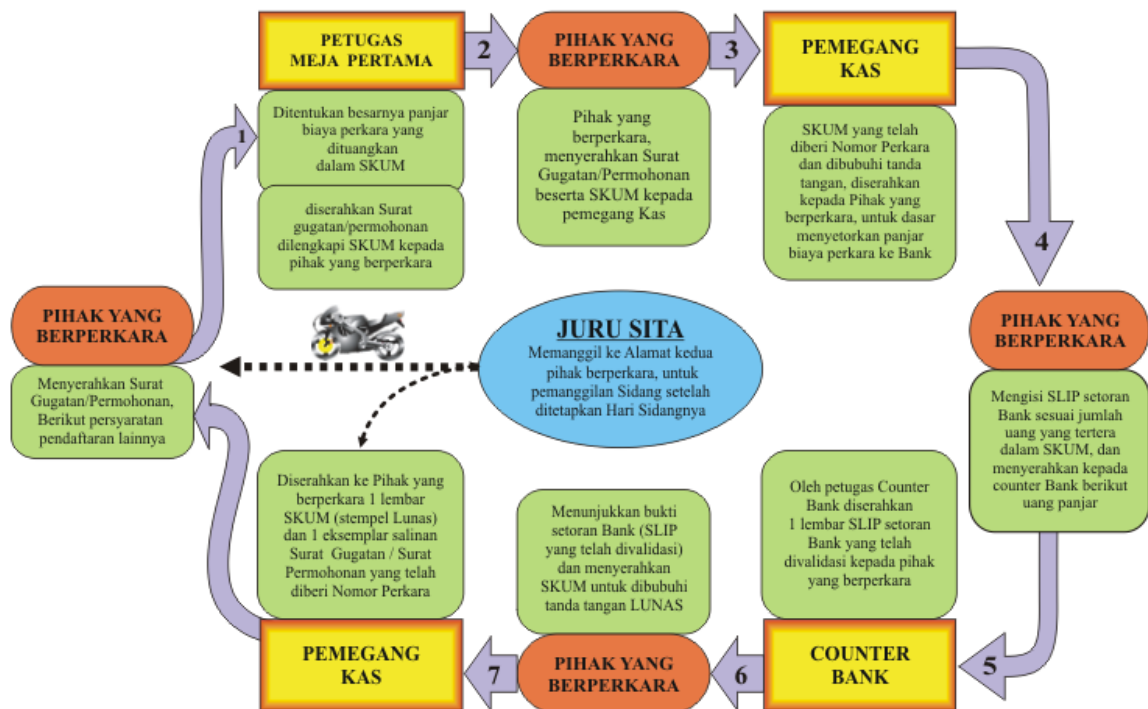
PETUGAS MEJA PERTAMA

2

PIHAK YANG BERPERKARA

3

PEMEGANG KAS

1

Ditentukan besarnya panjar biaya perkara yang dituangkan dalam SKUM

diserahkan Surat gugatan/permohonan dilengkapi SKUM kepada pihak yang berperkara

Pihak yang berperkara, menyerahkan Surat Gugatan/Permohonan beserta SKUM kepada pemegang Kas

SKUM yang telah diberi Nomor Perkara dan dibubuhi tanda tangan, diserahkan kepada Pihak yang berperkara, untuk dasar menyetorkan panjar biaya perkara ke Bank

4

PIHAK YANG BERPERKARA

Menyerahkan Surat Gugatan/Permohonan, Berikut persyaratan pendaftaran lainnya

JURU SITA

Memanggil ke Alamat kedua pihak berperkara, untuk pemanggilan Sidang setelah ditetapkan Hari Sidangnya

PIHAK YANG BERPERKARA

Mengisi SLIP setoran Bank sesuai jumlah uang yang tertera dalam SKUM, dan menyerahkan kepada counter Bank berikut uang panjar

Diserahkan ke Pihak yang berperkara 1 lembar SKUM (stempel Lunas) dan 1 eksemplar salinan Surat Gugatan / Surat Permohonan yang telah diberi Nomor Perkara

Menunjukkan bukti setoran Bank (SLIP yang telah divalidasi) dan menyerahkan SKUM untuk dibubuhi tanda tangan LUNAS

Oleh petugas Counter Bank diserahkan 1 lembar SLIP setoran Bank yang telah divalidasi kepada pihak yang berperkara

PEMEGANG KAS

7

PIHAK YANG BERPERKARA

6

COUNTER BANK

5